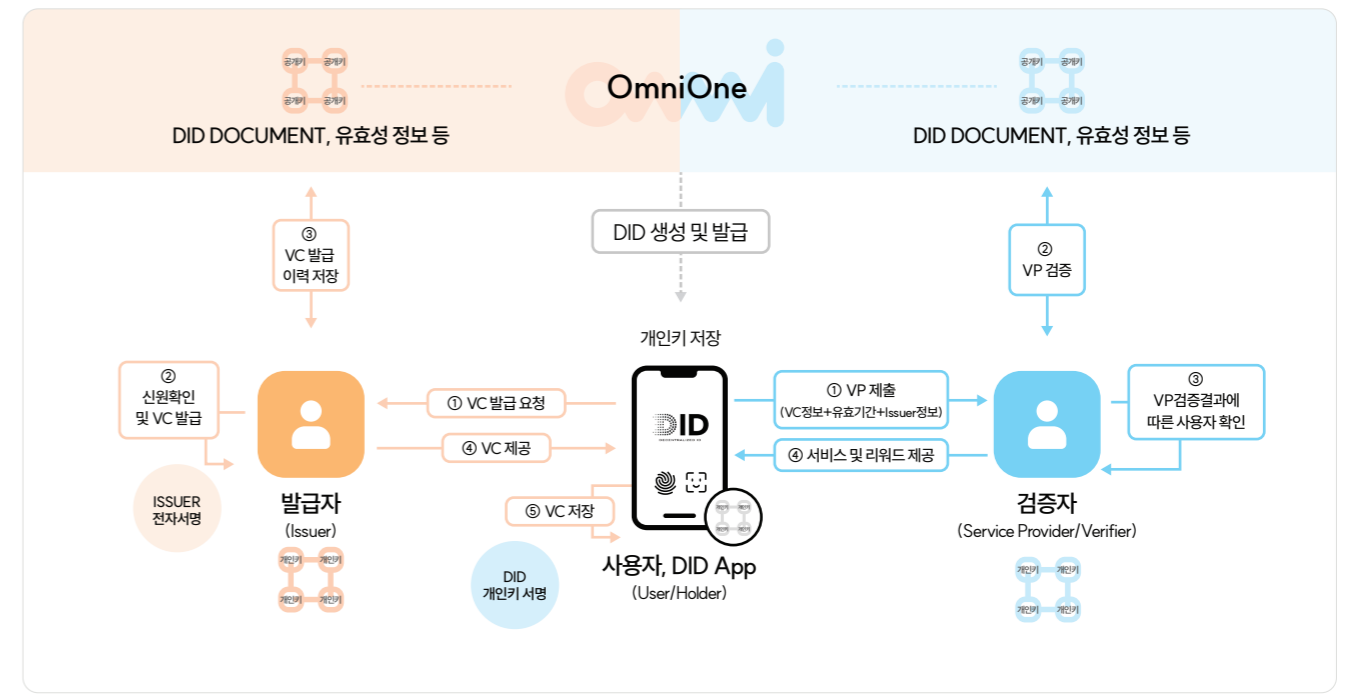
공개키 공개키
공개키 공개키

OmniOne

공개키 공개키
공개키 공개키

DID DOCUMENT, 유효성 정보 등

DID DOCUMENT, 유효성 정보 등

③ VC 발급 이력 저장

DID 생성 및 발급

② VP 검증

개인키 저장

② 신원확인 및 VC 발급

① VC 발급 요청

④ VC 제공

⑤ VC 저장

DID

① VP 제출 (VC정보+유효기간+Issuer정보)

④ 서비스 및 리워드 제공

③ VP검증결과에 따른 사용자 확인

ISSUER 전자서명

발급자
(Issuer)

개인키 개인키
개인키 개인키

DID 개인키 서명

사용자, DID App
(User/Holder)

검증자
(Service Provider/Verifier)

개인키 개인키
개인키 개인키